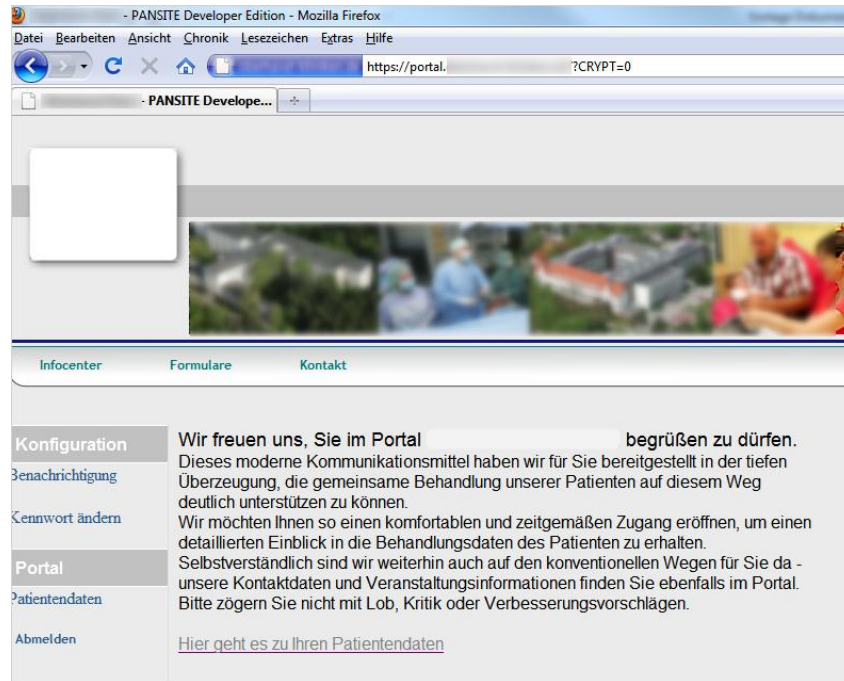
- PANSITE Developer Edition - Mozilla Firefox

Datei Bearbeiten Ansicht Chronik Lesezeichen Extras Hilfe

https://portal. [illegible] ?CRYPT=0

- PANSITE Develope...

Infocenter Formulare Kontakt

Konfiguration

Benachrichtigung

Kennwort ändern

Portal

Patientendaten

Abmelden

Wir freuen uns, Sie im Portal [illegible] begrüßen zu dürfen.
Dieses moderne Kommunikationsmittel haben wir für Sie bereitgestellt in der tiefen Überzeugung, die gemeinsame Behandlung unserer Patienten auf diesem Weg deutlich unterstützen zu können.
Wir möchten Ihnen so einen komfortablen und zeitgemäßen Zugang eröffnen, um einen detaillierten Einblick in die Behandlungsdaten des Patienten zu erhalten.
Selbstverständlich sind wir weiterhin auch auf den konventionellen Wegen für Sie da - unsere Kontaktdaten und Veranstaltungsinformationen finden Sie ebenfalls im Portal.
Bitte zögern Sie nicht mit Lob, Kritik oder Verbesserungsvorschlägen.

Hier geht es zu Ihren Patientendaten